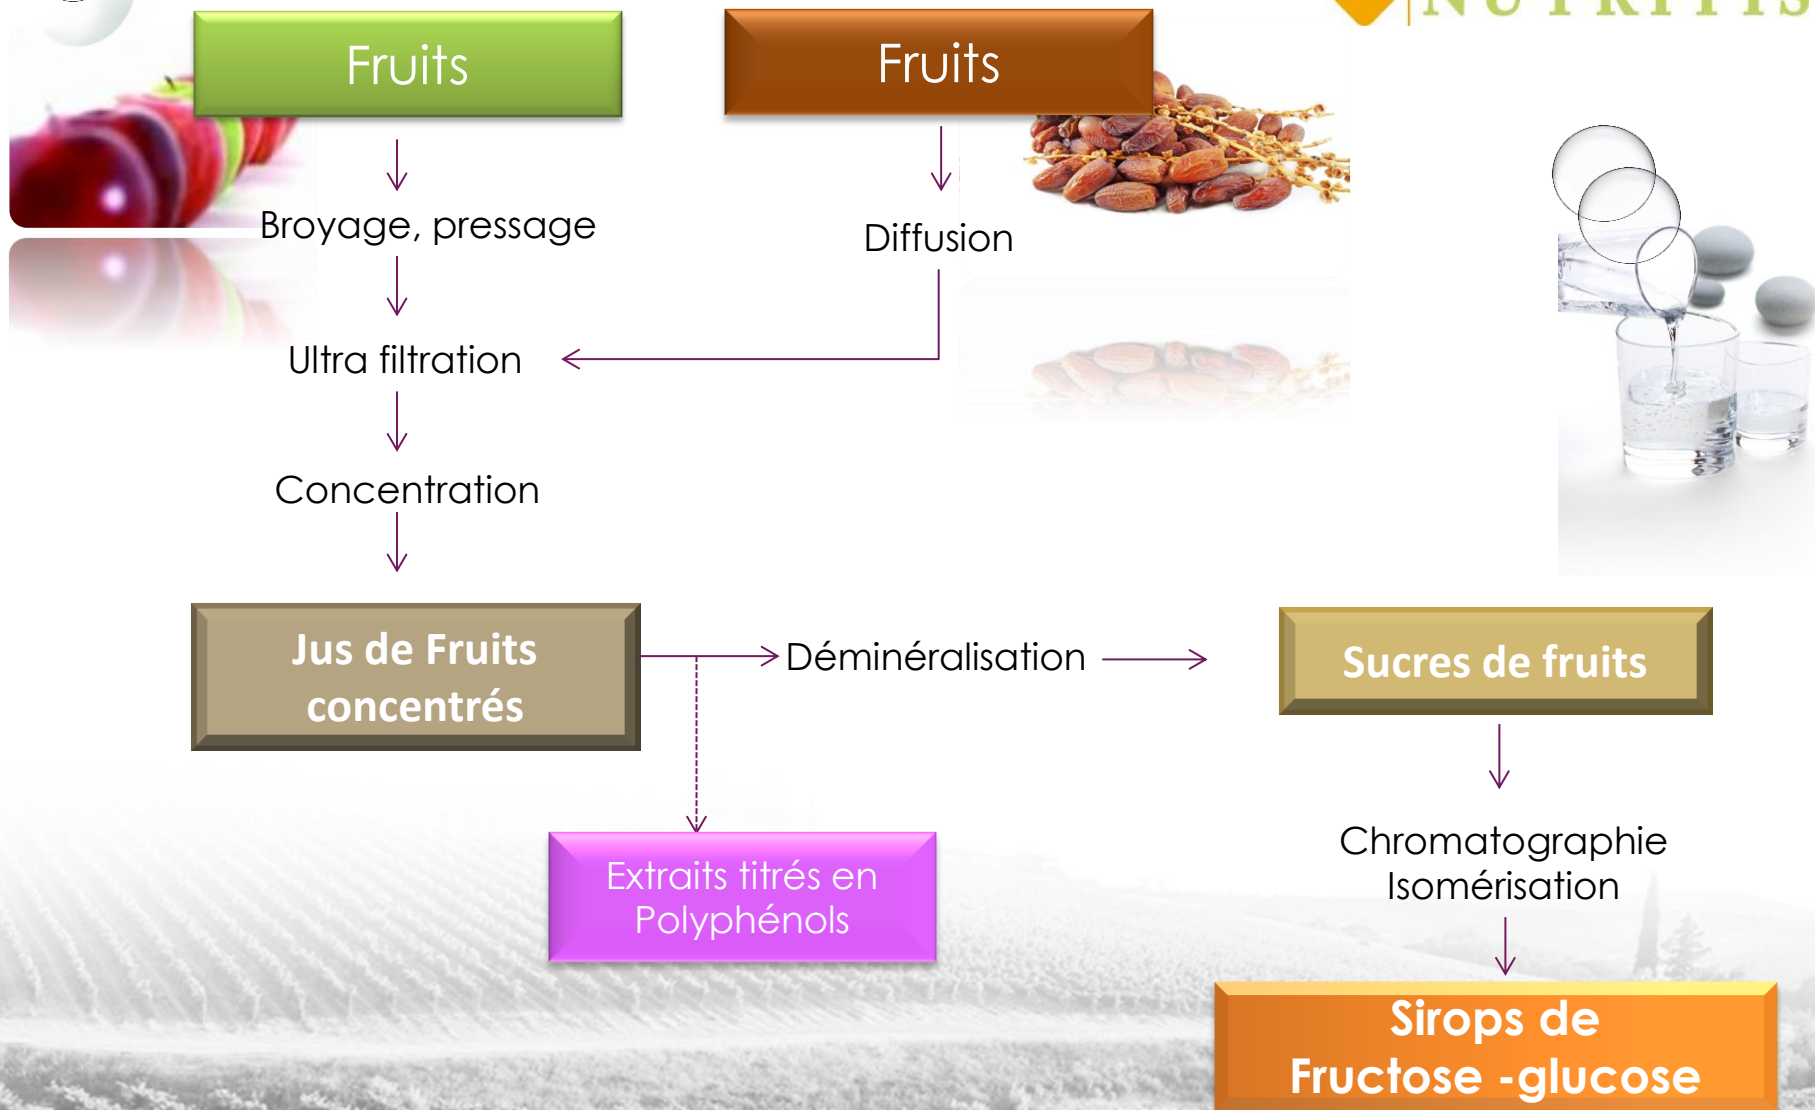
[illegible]

Fruits

Fruits

Broyage, pressage

Diffusion

Ultra filtration

Concentration

Jus de Fruits concentrés

Déminéralisation

Sucres de fruits

Extraits titrés en Polyphénols

Chromatographie Isomérisation

Sirops de Fructose -glucose